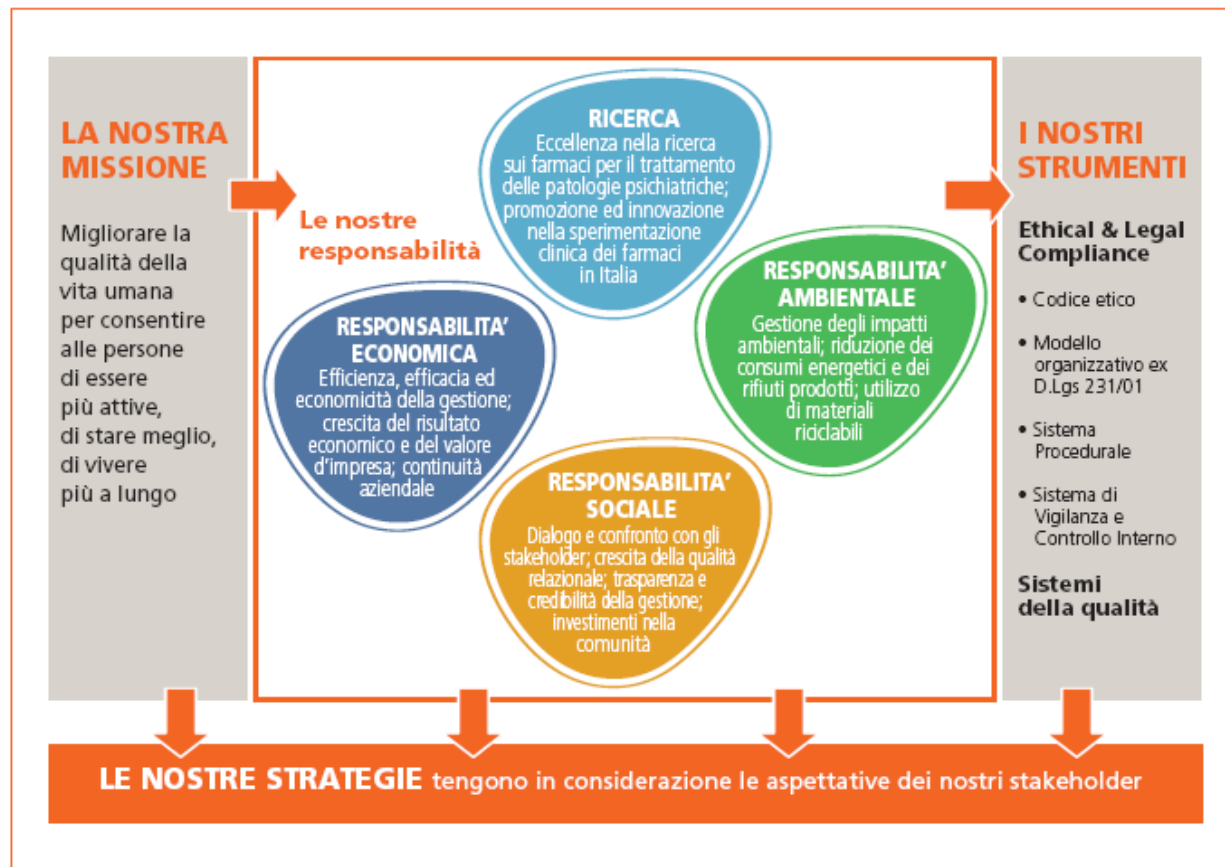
LA NOSTRA MISSIONE

Migliorare la qualità della vita umana per consentire alle persone di essere più attive, di stare meglio, di vivere più a lungo

Le nostre responsabilità

RICERCA
Eccellenza nella ricerca sui farmaci per il trattamento delle patologie psichiatriche; promozione ed innovazione nella sperimentazione clinica dei farmaci in Italia

RESPONSABILITA' ECONOMICA
Efficienza, efficacia ed economicità della gestione; crescita del risultato economico e del valore d'impresa; continuità aziendale

RESPONSABILITA' AMBIENTALE
Gestione degli impatti ambientali; riduzione dei consumi energetici e dei rifiuti prodotti; utilizzo di materiali riciclabili

RESPONSABILITA' SOCIALE
Dialogo e confronto con gli stakeholder; crescita della qualità relazionale; trasparenza e credibilità della gestione; investimenti nella comunità

I NOSTRI STRUMENTI

Ethical & Legal Compliance

• Codice etico
• Modello organizzativo ex D.Lgs 231/01
• Sistema Procedurale
• Sistema di Vigilanza e Controllo Interno

Sistemi della qualità

LE NOSTRE STRATEGIE tengono in considerazione le aspettative dei nostri stakeholder